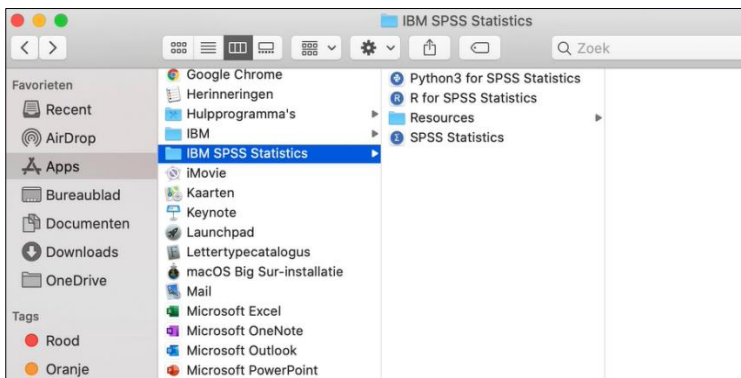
IBM SPSS Statistics

Zoek

Favorieten
Recent
AirDrop
Apps
Bureaublad
Documenten
Downloads
OneDrive

Tags
Rood
Oranje

Google Chrome
Herinneringen
Hulpprogramma's
IBM
IBM SPSS Statistics
iMovie
Kaarten
Keynote
Launchpad
Lettertypecatalogus
macOS Big Sur-installatie
Mail
Microsoft Excel
Microsoft OneNote
Microsoft Outlook
Microsoft PowerPoint

Python3 for SPSS Statistics
R for SPSS Statistics
Resources
SPSS Statistics